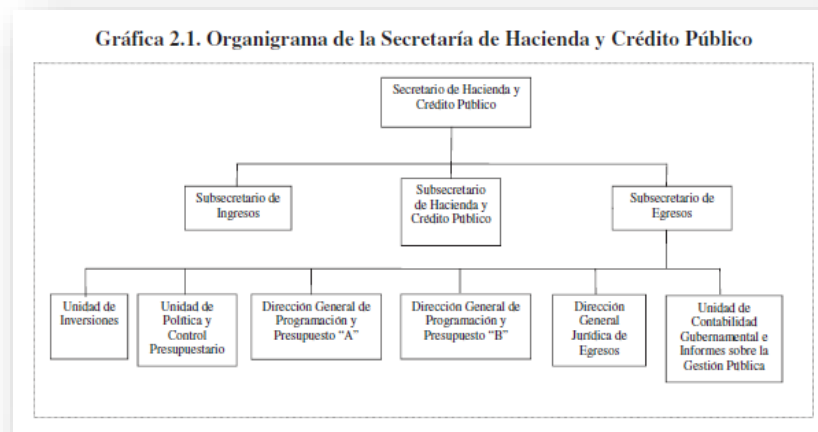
Gráfica 2.1. Organigrama de la Secretaría de Hacienda y Crédito Público

Secretario de Hacienda y Crédito Público

Subsecretario de Ingresos

Subsecretario de Hacienda y Crédito Público

Subsecretario de Egresos

Unidad de Inversiones

Unidad de Política y Control Presupuestario

Dirección General de Programación y Presupuesto "A"

Dirección General de Programación y Presupuesto "B"

Dirección General Jurídica de Egresos

Unidad de Contabilidad Gubernamental e Informes sobre la Gestión Pública